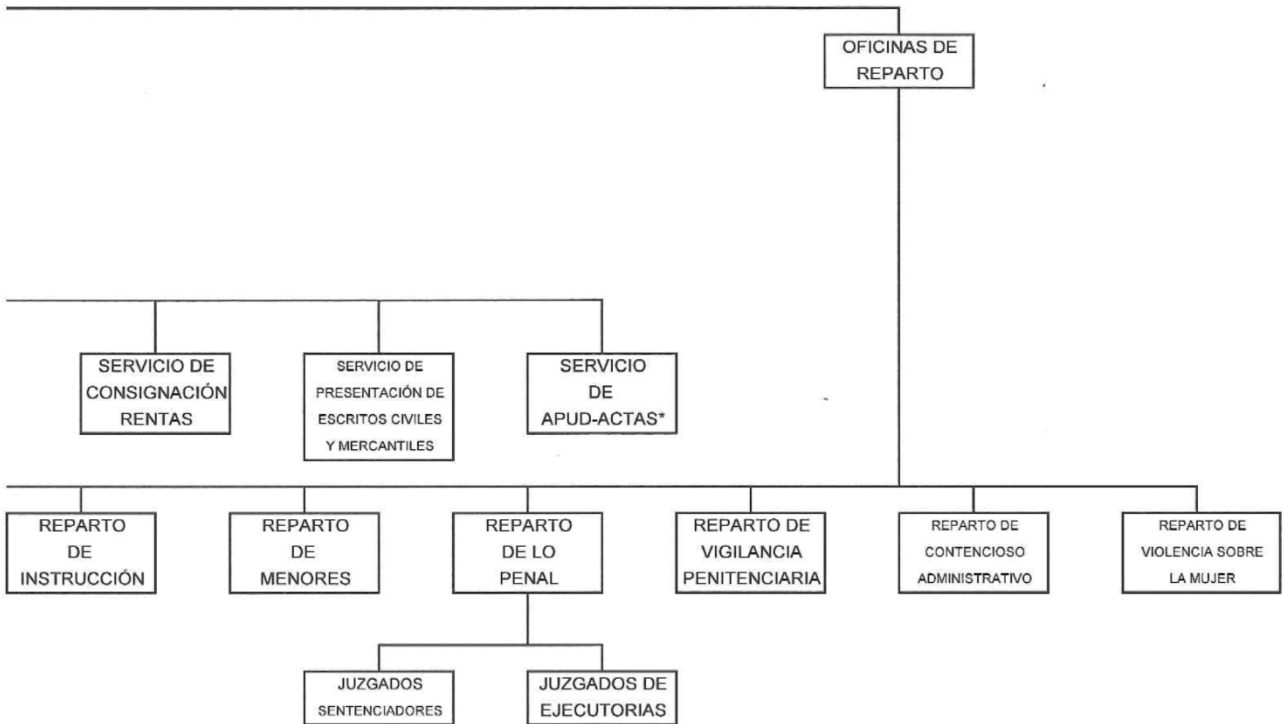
OFICINAS DE REPARTO

SERVICIO DE CONSIGNACIÓN RENTAS

SERVICIO DE PRESENTACIÓN DE ESCRITOS CIVILES Y MERCANTILES

SERVICIO DE APUD-ACTAS*

REPARTO DE INSTRUCCIÓN

REPARTO DE MENORES

REPARTO DE LO PENAL

REPARTO DE VIGILANCIA PENITENCIARIA

REPARTO DE CONTENCIOSO ADMINISTRATIVO

REPARTO DE VIOLENCIA SOBRE LA MUJER

JUZGADOS SENTENCIADORES

JUZGADOS DE EJECUTORIAS